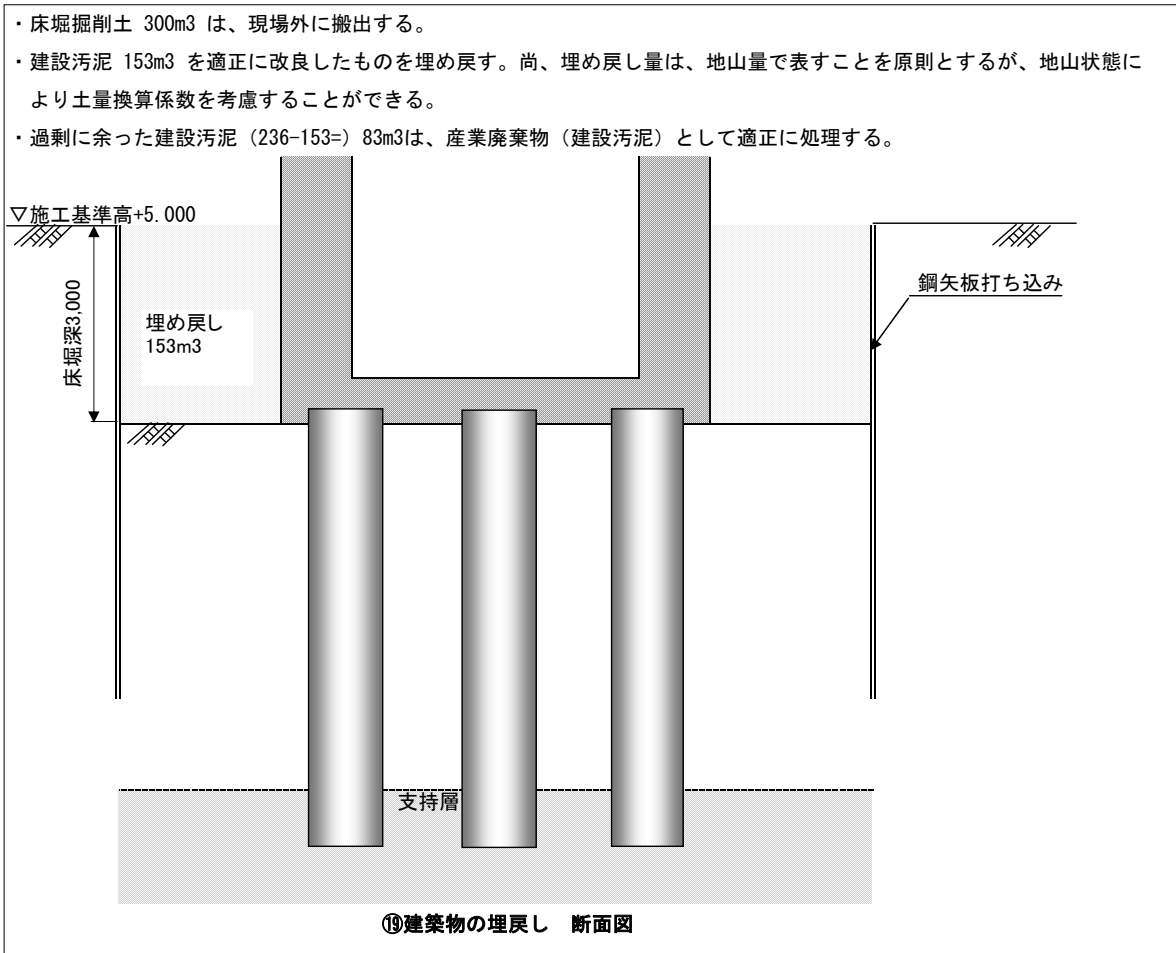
・床堀掘削土 300m3 は、現場外に搬出する。

・建設汚泥 153m3 を適正に改良したものを埋め戻す。尚、埋め戻し量は、地山量で表すことを原則とするが、地山状態により土量換算係数を考慮することができる。

・過剰に余った建設汚泥（236-153=）83m3は、産業廃棄物（建設汚泥）として適正に処理する。

▽施工基準高+5.000

床堀深3,000

埋め戻し
153m3

鋼矢板打ち込み

支持層

⑲建築物の埋戻し　断面図